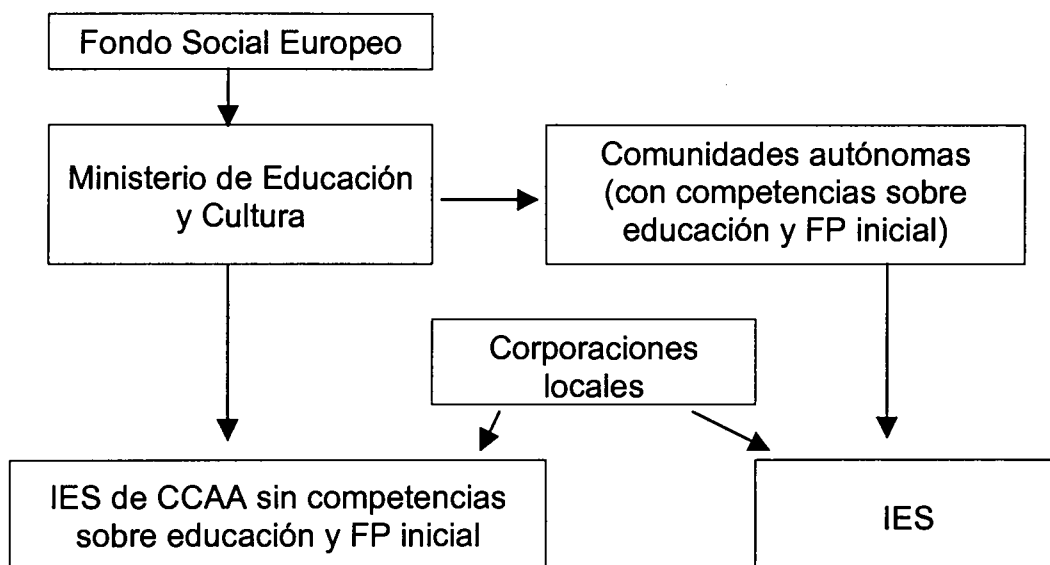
Fondo Social Europeo

Ministerio de Educación y Cultura

Comunidades autónomas (con competencias sobre educación y FP inicial)

Corporaciones locales

IES de CCAA sin competencias sobre educación y FP inicial

IES